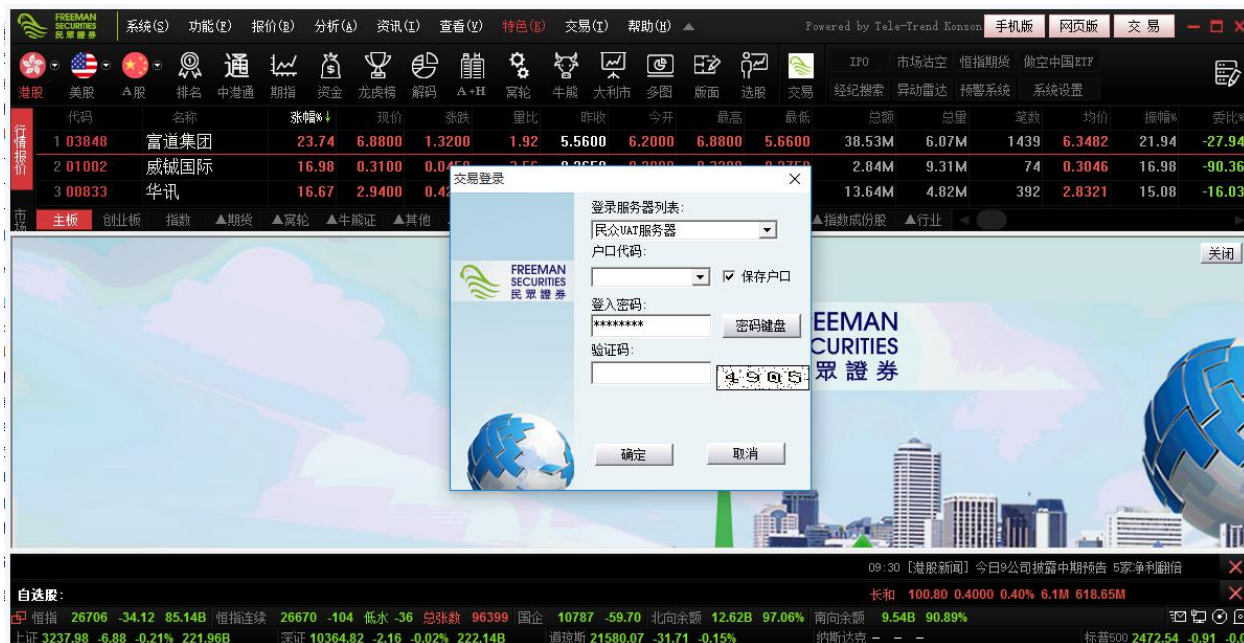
FREEMAN SECURITIES 民眾證券 系统(S) 功能(F) 报价(B) 分析(A) 资讯(I) 查看(V) 特色(S) 交易(T) 帮助(H) Powered by Tele-Trend Konson 手机版 网页版 交易

港股 美股 A股 排名 中港通 期指 资金 龙虎榜 解码 A+H 窝轮 牛熊 大利市 多图 版面 选股 交易 IPO 市场沽空 恒指期货 做空中国ETF 经纪搜索 异动雷达 预警系统 系统设置

行情报价

| | 代码 | 名称 | 涨幅%↓ | 现价 | 涨跌 | 量比 | 昨收 | 今开 | 最高 | 最低 | 总额 | 总量 | 笔数 | 均价 | 振幅% | 委比% |
|---|---|---|---|---|---|---|---|---|---|---|---|---|---|---|---|---|
| 1 | 03848 | 富道集团 | 23.74 | 6.8800 | 1.3200 | 1.92 | 5.5600 | 6.2000 | 6.8800 | 5.6600 | 38.53M | 6.07M | 1439 | 6.3482 | 21.94 | -27.94 |
| 2 | 01002 | 威铖国际 | 16.98 | 0.3100 | 0.04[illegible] | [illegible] | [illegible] | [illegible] | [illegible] | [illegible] | 2.84M | 9.31M | 74 | 0.3046 | 16.98 | -90.36 |
| 3 | 00833 | 华讯 | 16.67 | 2.9400 | 0.42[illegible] | | | | | | 13.64M | 4.82M | 392 | 2.8321 | 15.08 | -16.03 |

市场 主板 创业板 指数 ▲期货 ▲窝轮 ▲牛熊证 ▲其他 ▲指数成份股 ▲行业

关闭

交易登录
登录服务器列表:
民众UAT服务器
户口代码:
保存户口
登入密码:
********
密码键盘
验证码:
4905
确定 取消

FREEMAN SECURITIES 民眾證券

EEMAN CURITIES 眾證券

09:30 [港股新闻] 今日9公司披露中期预告 5家净利翻倍
自选股: 长和 100.80 0.4000 0.40% 6.1M 618.65M
恒指 26706 -34.12 85.14B 恒指连续 26670 -104 低水 -36 总张数 96399 国企 10787 -59.70 北向余额 12.62B 97.06% 南向余额 9.54B 90.89%
上证 3237.98 -6.88 -0.21% 221.96B 深证 10364.82 -2.16 -0.02% 222.14B 道琼斯 21580.07 -31.71 -0.15% 纳斯达克 - - - 标普500 2472.54 -0.91 -0.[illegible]